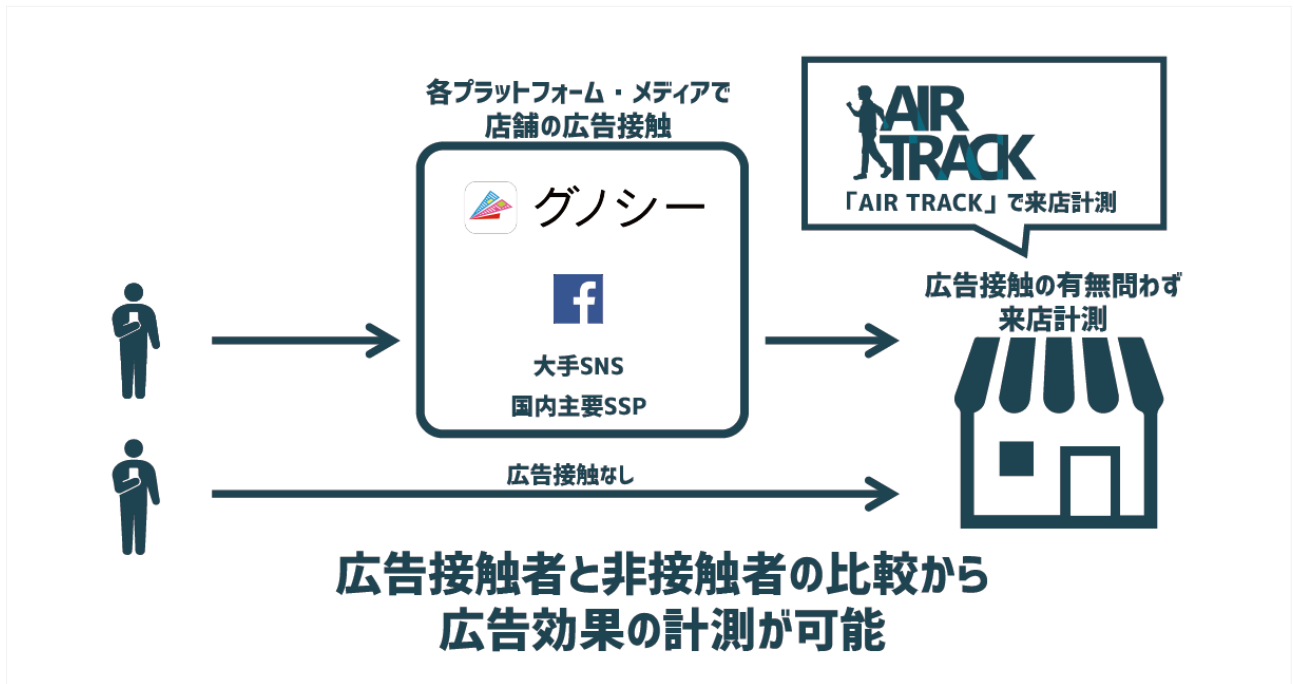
各プラットフォーム・メディアで
店舗の広告接触

グノシー

f

大手SNS

国内主要SSP

AIR TRACK

「AIR TRACK」で来店計測

広告接触の有無問わず
来店計測

広告接触なし

広告接触者と非接触者の比較から
広告効果の計測が可能